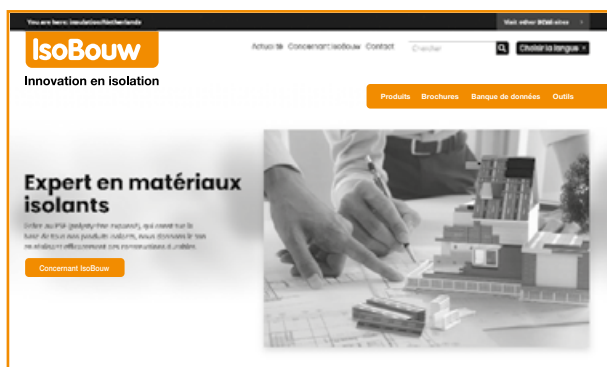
You are here: insulation/Netherlands

Visit other BEWI sites

IsoBouw

Innovation en isolation

Actualité Concernant IsoBouw Contact Chercher Choisir la langue

Produits Brochures Banque de données Outils

Expert en matériaux isolants

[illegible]

Concernant IsoBouw